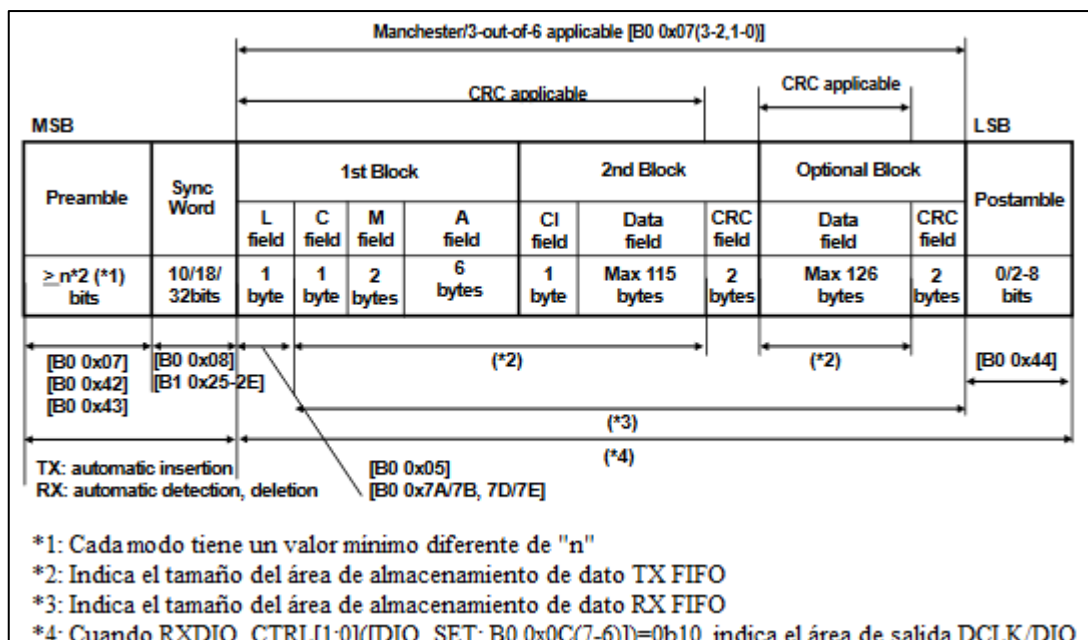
Manchester/3-out-of-6 applicable [B0 0x07(3-2,1-0)]

CRC applicable

CRC applicable

MSB

LSB

| Preamble | Sync Word | 1st Block | | | | 2nd Block | | | Optional Block | | Postamble |
|---|---|---|---|---|---|---|---|---|---|---|---|
| | | L field | C field | M field | A field | CI field | Data field | CRC field | Data field | CRC field | |
| $\geq$ n*2 (*1) bits | 10/18/ 32bits | 1 byte | 1 byte | 2 bytes | 6 bytes | 1 byte | Max 115 bytes | 2 bytes | Max 126 bytes | 2 bytes | 0/2-8 bits |

[B0 0x07]
[B0 0x42]
[B0 0x43]

[B0 0x08]
[B1 0x25-2E]

(*2)

(*2)

[B0 0x44]

(*3)

(*4)

TX: automatic insertion
RX: automatic detection, deletion

[B0 0x05]
[B0 0x7A/7B, 7D/7E]

*1: Cada modo tiene un valor mínimo diferente de "n"
*2: Indica el tamaño del área de almacenamiento de dato TX FIFO
*3: Indica el tamaño del área de almacenamiento de dato RX FIFO
*4: Cuando RXDIO_CTRL[1:0](DIO_SET: B0 0x0C(7-6))=0b10, indica el área de salida DCLK/DIO